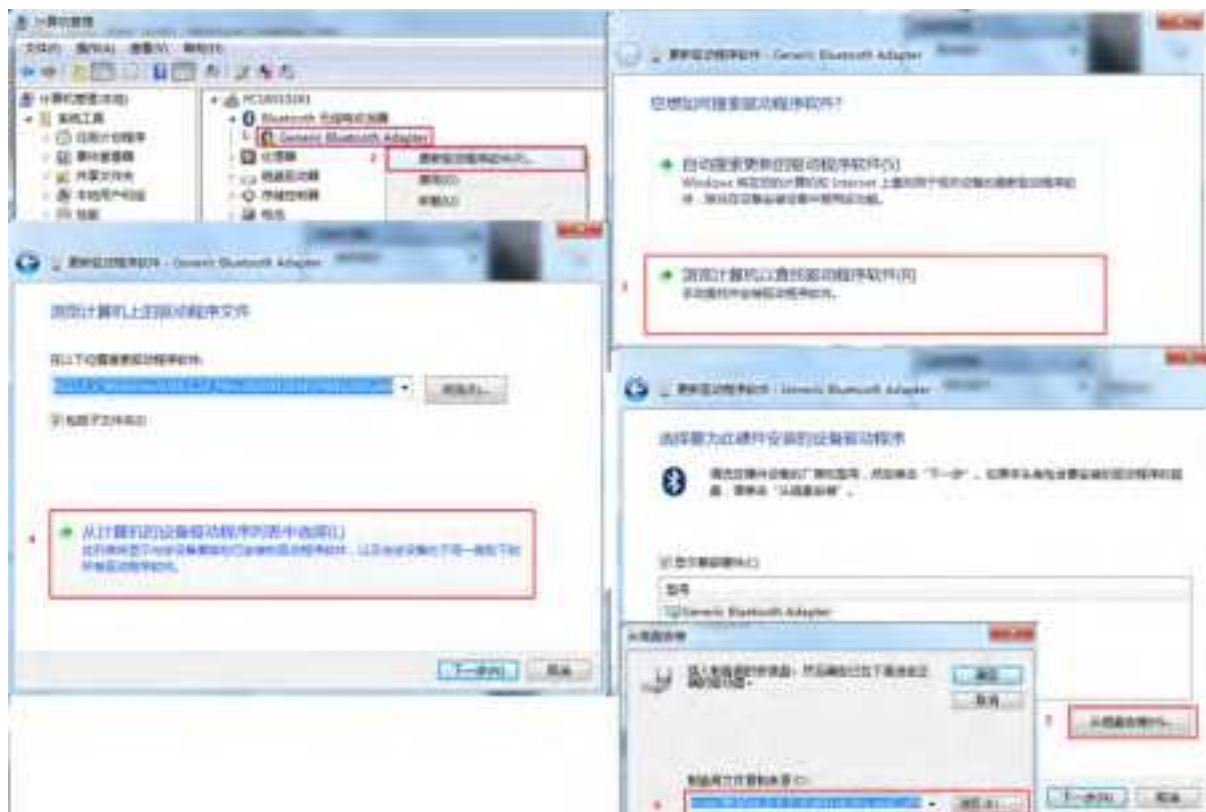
计算机管理

文件(F) 操作(A) 查看(V) 帮助(H)

计算机管理(本地)
系统工具
任务计划程序
事件查看器
共享文件夹
本地用户和组
性能

Bluetooth 无线电收发器
Generic Bluetooth Adapter
计算机

更新驱动程序软件(P)...
禁用(D)
卸载(U)

更新驱动程序软件 - Generic Bluetooth Adapter

您想如何搜索驱动程序软件?

自动搜索更新的驱动程序软件(S)
Windows 将在您的计算机和 Internet 上查找用于您设备的最新驱动程序软件,除非在设备安装设置中禁用该功能。

浏览计算机以查找驱动程序软件(R)
手动查找并安装驱动程序软件。

更新驱动程序软件 - Generic Bluetooth Adapter

浏览计算机上的驱动程序文件

在以下位置搜索驱动程序软件:

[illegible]

浏览(R)...

包括子文件夹(I)

从计算机的设备驱动程序列表中选择(L)
此列表将显示与该设备兼容的已安装的驱动程序软件,以及与该设备处于同一类别下的所有驱动程序软件。

下一步(N) 取消

更新驱动程序软件 - Generic Bluetooth Adapter

选择要为此硬件安装的设备驱动程序

请选择硬件设备的厂商和型号,然后单击"下一步"。如果手头有包含要安装的驱动程序的磁盘,请单击"从磁盘安装"。

显示兼容硬件(C)
型号
Generic Bluetooth Adapter

从磁盘安装

插入制造商的安装盘,然后确定已在下面选定正确的驱动器。

确定
取消

制造商文件复制来源(C):

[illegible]

浏览(B)...

从磁盘安装(H)...

下一步(N) 取消